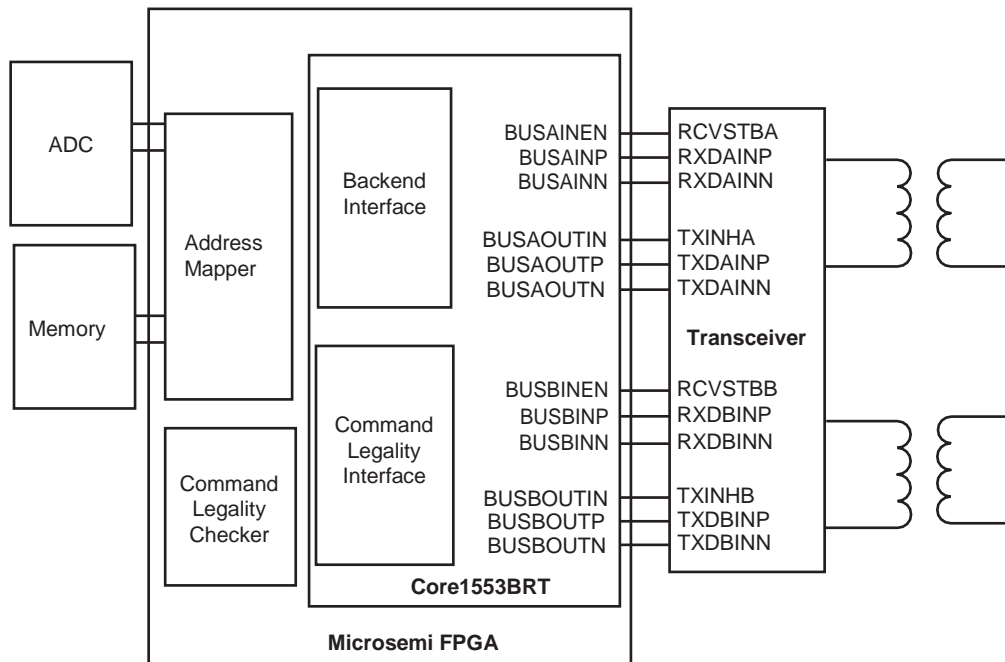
ADC

Memory

Address Mapper

Command Legality Checker

Backend Interface

Command Legality Interface

BUSAINEN
BUSAINP
BUSAINN

BUSAOUTIN
BUSAOUTP
BUSAOUTN

BUSBINEN
BUSBINP
BUSBINN

BUSBOUTIN
BUSBOUTP
BUSBOUTN

Core1553BRT

Microsemi FPGA

RCVSTBA
RXDAINP
RXDAINN

TXINHA
TXDAINP
TXDAINN

Transceiver

RCVSTBB
RXDBINP
RXDBINN

TXINHB
TXDBINP
TXDBINN